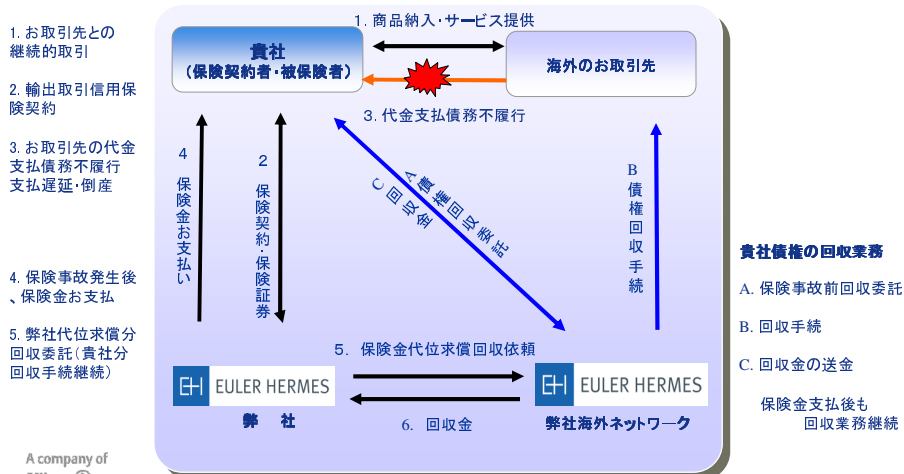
1. お取引先との継続的取引

2. 輸出取引信用保険契約

3. お取引先の代金支払債務不履行 支払遅延･倒産

4. 保険事故発生後､保険金お支払

5. 弊社代位求償分回収委託（貴社分回収手続継続）

A company of
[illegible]

1. 商品納入･サービス提供

貴社
（保険契約者･被保険者）

海外のお取引先

3. 代金支払債務不履行

4
保険金お支払い

2
保険契約 保険証券

A
債権回収委託

C
回収金

B
債権回収手続

5. 保険金代位求償回収依頼

EH EULER HERMES
弊 社

EH EULER HERMES
弊社海外ネットワーク

6. 回収金

貴社債権の回収業務

A. 保険事故前回収委託

B. 回収手続

C. 回収金の送金

保険金支払後も
回収業務継続